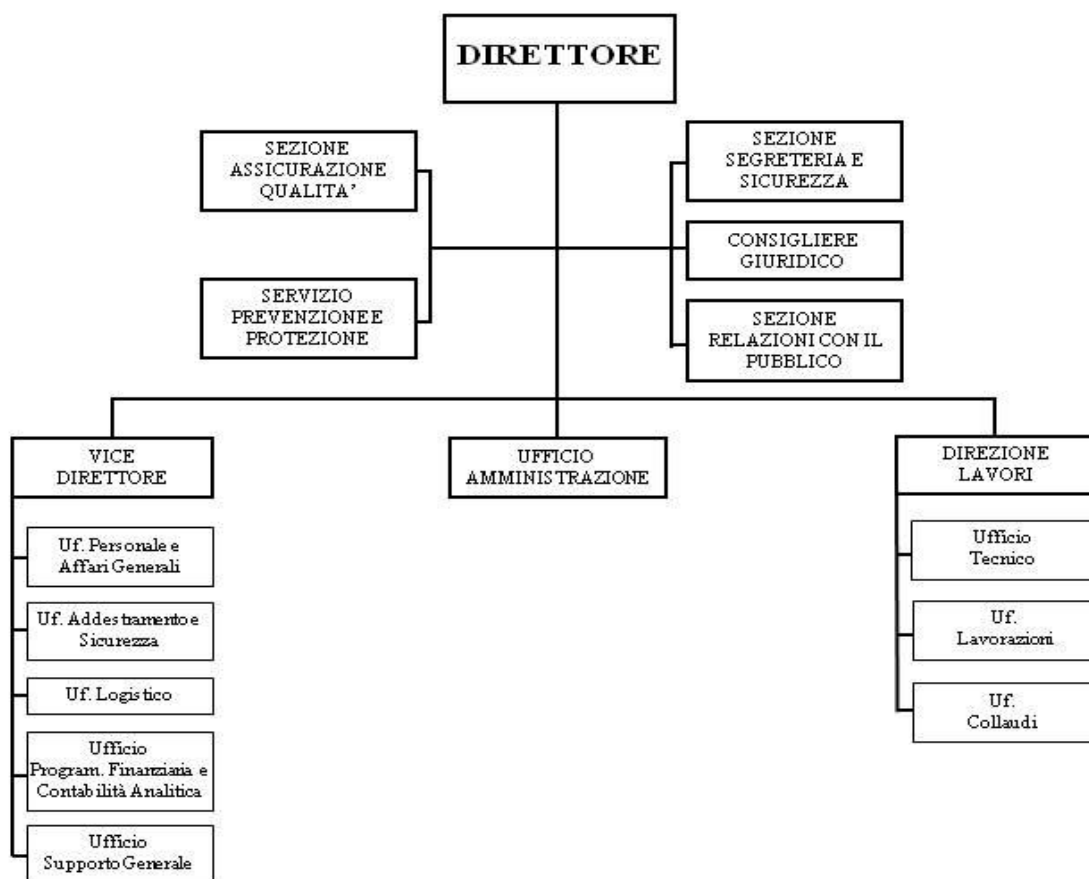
DIRETTORE

SEZIONE ASSICURAZIONE QUALITA'

SERVIZIO PREVENZIONE E PROTEZIONE

SEZIONE SEGRETERIA E SICUREZZA

CONSIGLIERE GIURIDICO

SEZIONE RELAZIONI CON IL PUBBLICO

VICE DIRETTORE

Uf. Personale e Affari Generali

Uf. Addestramento e Sicurezza

Uf. Logistico

Ufficio Program. Finanziaria e Contabilità Analitica

Ufficio Supporto Generale

UFFICIO AMMINISTRAZIONE

DIREZIONE LAVORI

Ufficio Tecnico

Uf. Lavorazioni

Uf. Collaudi